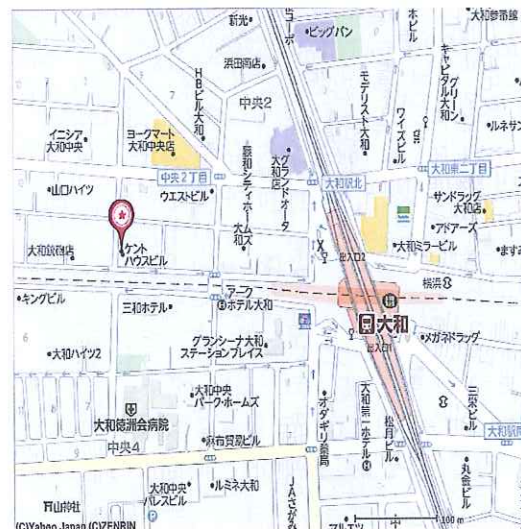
新光•
•ビッグバン
大和参番館
浜田商店•
HBビル大和
中央2
モデリスト大和
キャピタルグリーン大和
•ルネサン
イシア大和中央
ヨークマート大和中央店
ワイズビル
大和東二丁目
中央2丁目
日産シティホーム大和
グランドオータ大和店
大和駅北
•山口ハイツ
ウエストビル•
サンドラッグ大和店
•アドアーズ
•大和ミラービル
•ますお
大和装飾店
ケントハウスビル
X
出入口1
横浜
•キングビル
三和ホテル•
アーク ホテル大和
大和
グランシーナ大和ステーションプレイス
•メガネドラッグ
•大和ハイツ2
大和中央パーク・ホームズ
オダギリ商店
大和第一ホテル
松月ビル
三栄ビル
出入口
大和徳洲会病院
•麻布貿易ビル
大和駅
中央4
大和中央パレスビル
•ルミネ大和
JAさがみ
•丸会ビル
下山神社
(C)Yahoo Japan (C)ZENRIN
100 m